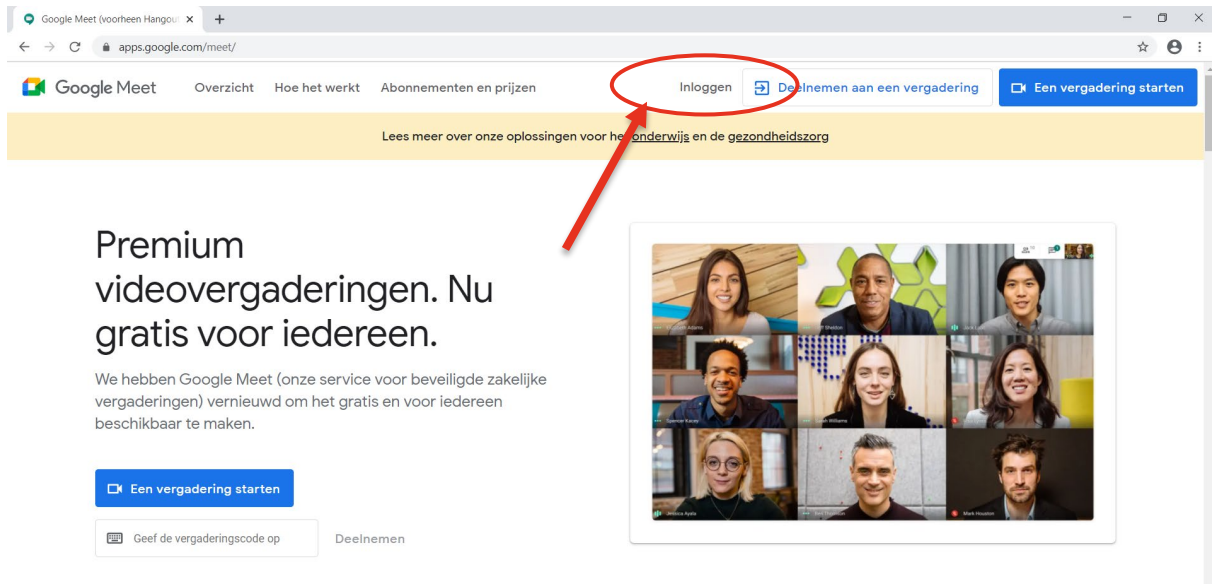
Google Meet (voorheen Hangou ×
+

apps.google.com/meet/

Google Meet
Overzicht
Hoe het werkt
Abonnementen en prijzen
Inloggen
Deelnemen aan een vergadering
Een vergadering starten

Lees meer over onze oplossingen voor het onderwijs en de gezondheidszorg

Premium videovergaderingen. Nu gratis voor iedereen.

We hebben Google Meet (onze service voor beveiligde zakelijke vergaderingen) vernieuwd om het gratis en voor iedereen beschikbaar te maken.

Een vergadering starten

Geef de vergaderingscode op
Deelnemen